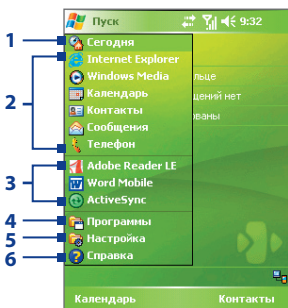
Пуск 9:32

1
2
3
4
5
6

Сегодня
Internet Explorer
Windows Media
Календарь
Контакты
Сообщения
Телефон
Adobe Reader LE
Word Mobile
ActiveSync
Программы
Настройка
Справка

льце
щений нет
ваны

Календарь
Контакты